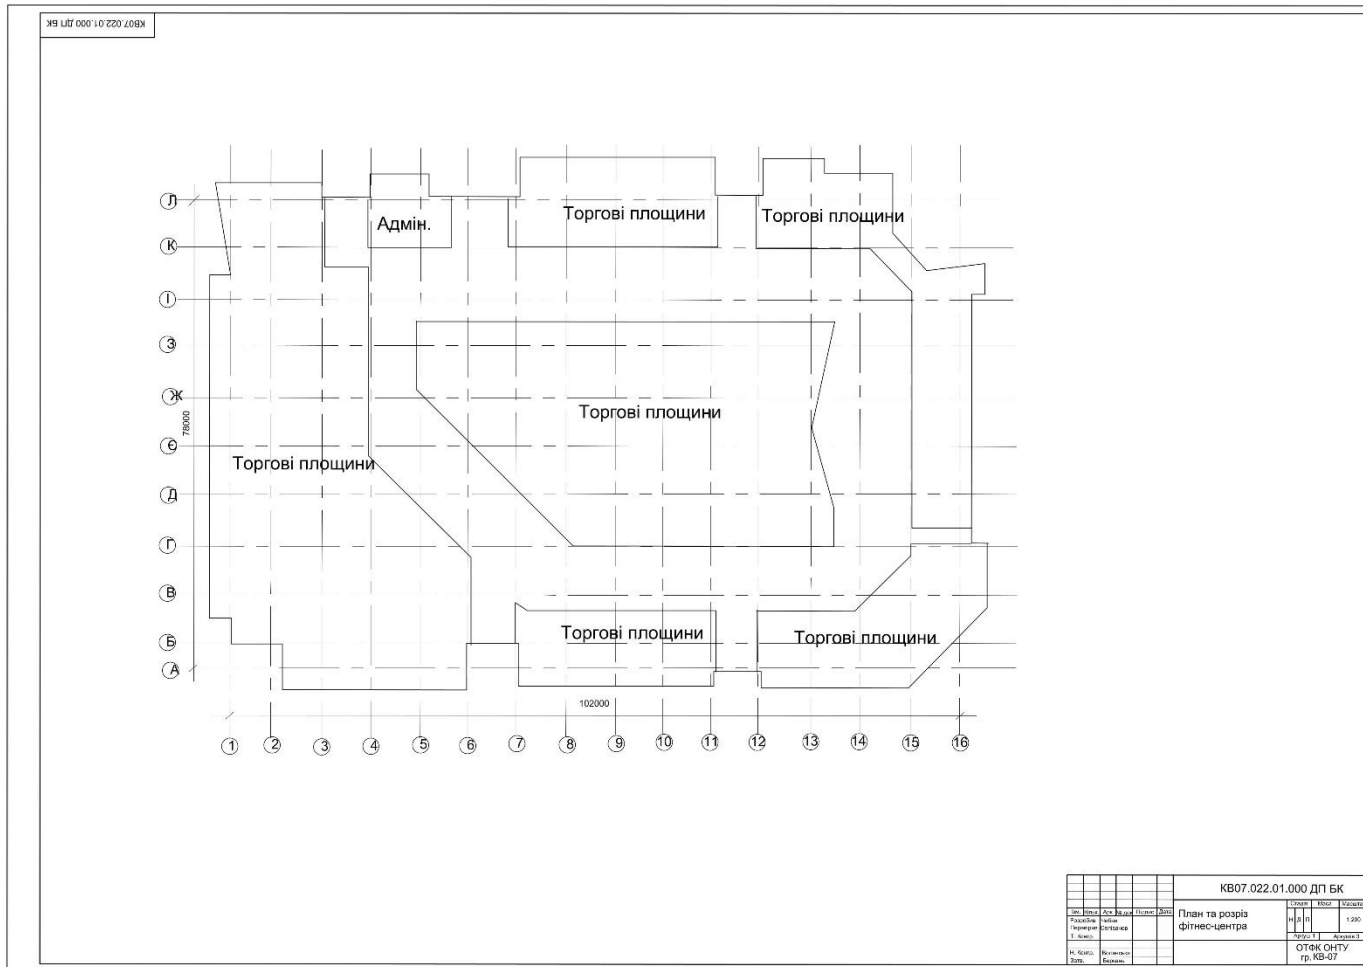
КВ07.022.01.000 ДП БК

Л
К
І
З
Ж
Є
Д
Г
В
Б
А

78000

Адмін.
Торгові площини
Торгові площини
Торгові площини
Торгові площини
Торгові площини
Торгові площини

102000

1 2 3 4 5 6 7 8 9 10 11 12 13 14 15 16

КВ07.022.01.000 ДП БК

| Зм. | Кільк. | Арк. | № док. | Підпис | Дата |
|---|---|---|---|---|---|
| Розробив | Неб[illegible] | | | | |
| Перевірив | Солтанов | | | | |
| Т. контр. | | | | | |
| Н. контр. | Вознесенськ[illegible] | | | | |
| Затв. | Березань | | | | |

План та розріз фітнес-центра

| Стадія | Маса | Масштаб |
|---|---|---|
| Н Д П | | 1:200 |
| Аркуш 1 | | Аркушів 3 |

ОТФК ОНТУ гр. КВ-07